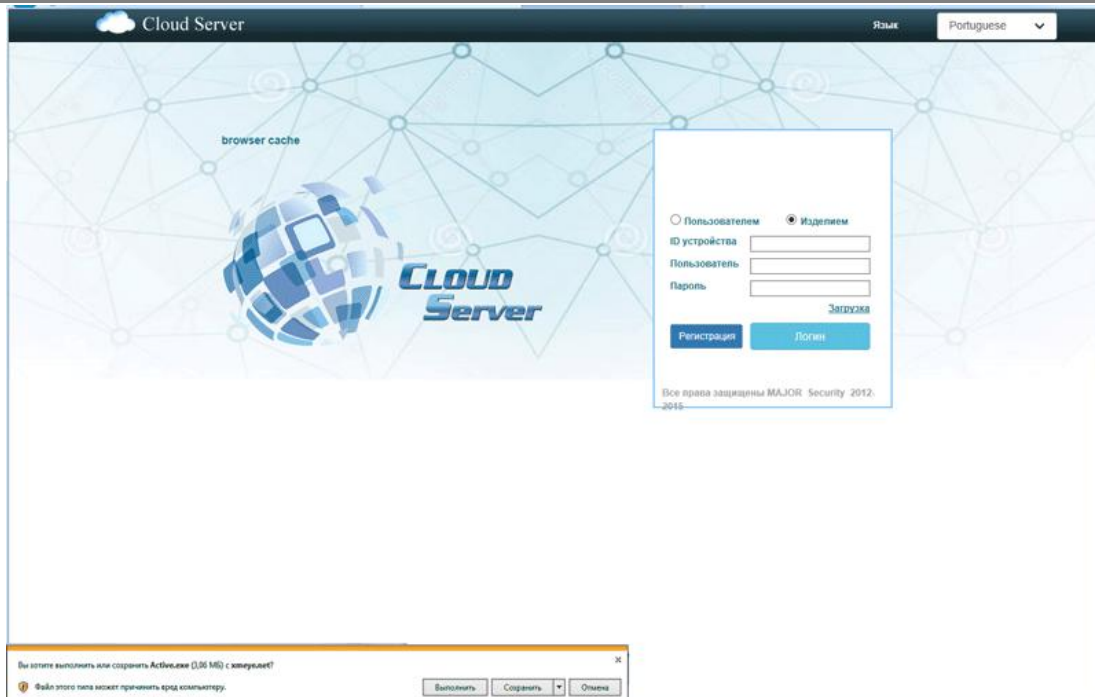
Cloud Server

Язык Portuguese

browser cache

CLOUD Server

Пользователем Изделием

ID устройства

Пользователь

Пароль

Загрузка

Регистрация Логин

Все права защищены MAJOR Security 2012-2015

Вы хотите выполнить или сохранить Active.exe (3,06 МБ) с xmeye.net?

Файл этого типа может причинить вред компьютеру.

Выполнить Сохранить Отмена

×